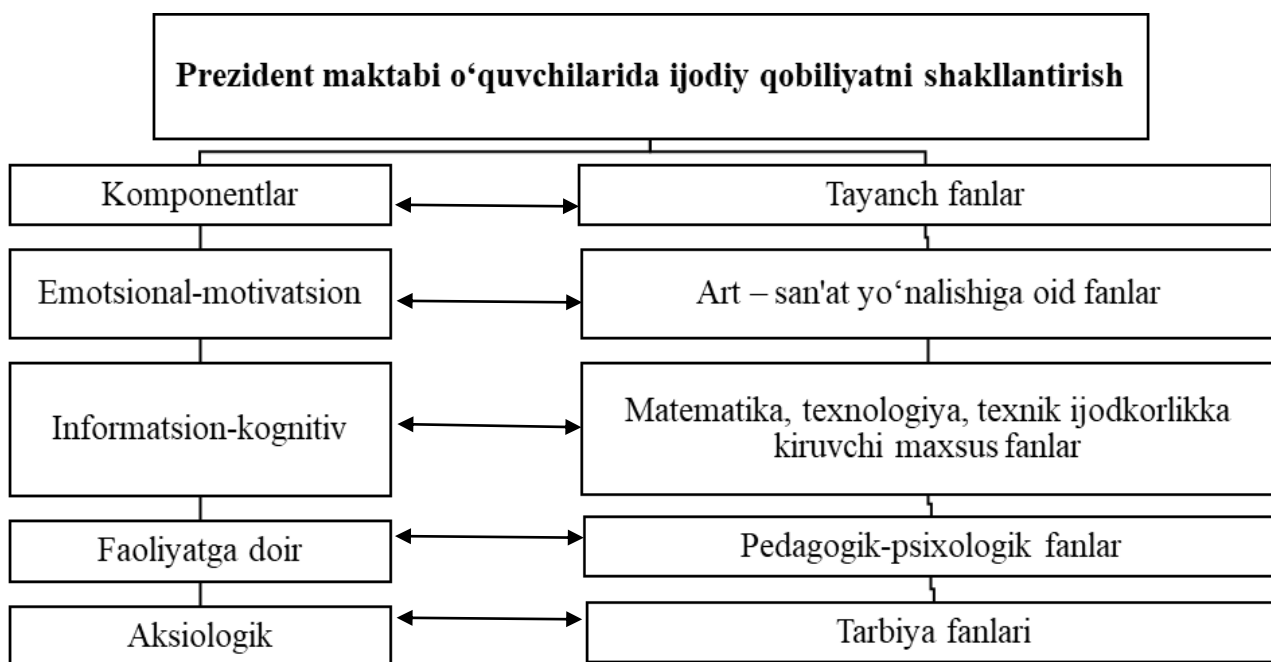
Prezident maktabi o‘quvchilarida ijodiy qobiliyatni shakllantirish

| Komponentlar | Tayanch fanlar |
|---|---|
| Emotsional-motivatsion | Art – san'at yo‘nalishiga oid fanlar |
| Informatsion-kognitiv | Matematika, texnologiya, texnik ijodkorlikka kiruvchi maxsus fanlar |
| Faoliyatga doir | Pedagogik-psixologik fanlar |
| Aksiologik | Tarbiya fanlari |